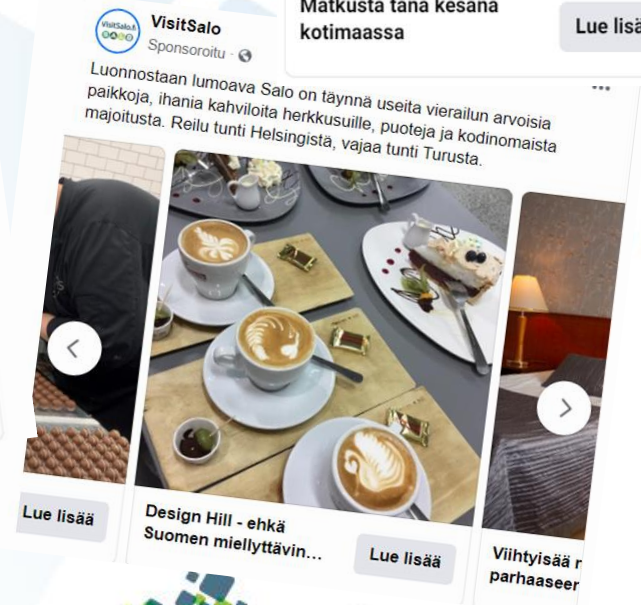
Matkusta tänä kesänä kotimaassa

Lue lisä

VisitSalo.fi

VisitSalo
Sponsoroitu ·

Luonnostaan lumoava Salo on täynnä useita vierailun arvoisia paikkoja, ihania kahviloita herkkusuille, puoteja ja kodinomaista majoitusta. Reilu tunti Helsingistä, vajaa tunti Turusta.

Lue lisää

Design Hill - ehkä Suomen miellyttävin...

Lue lisää

Viihtyisää r parhaaseer